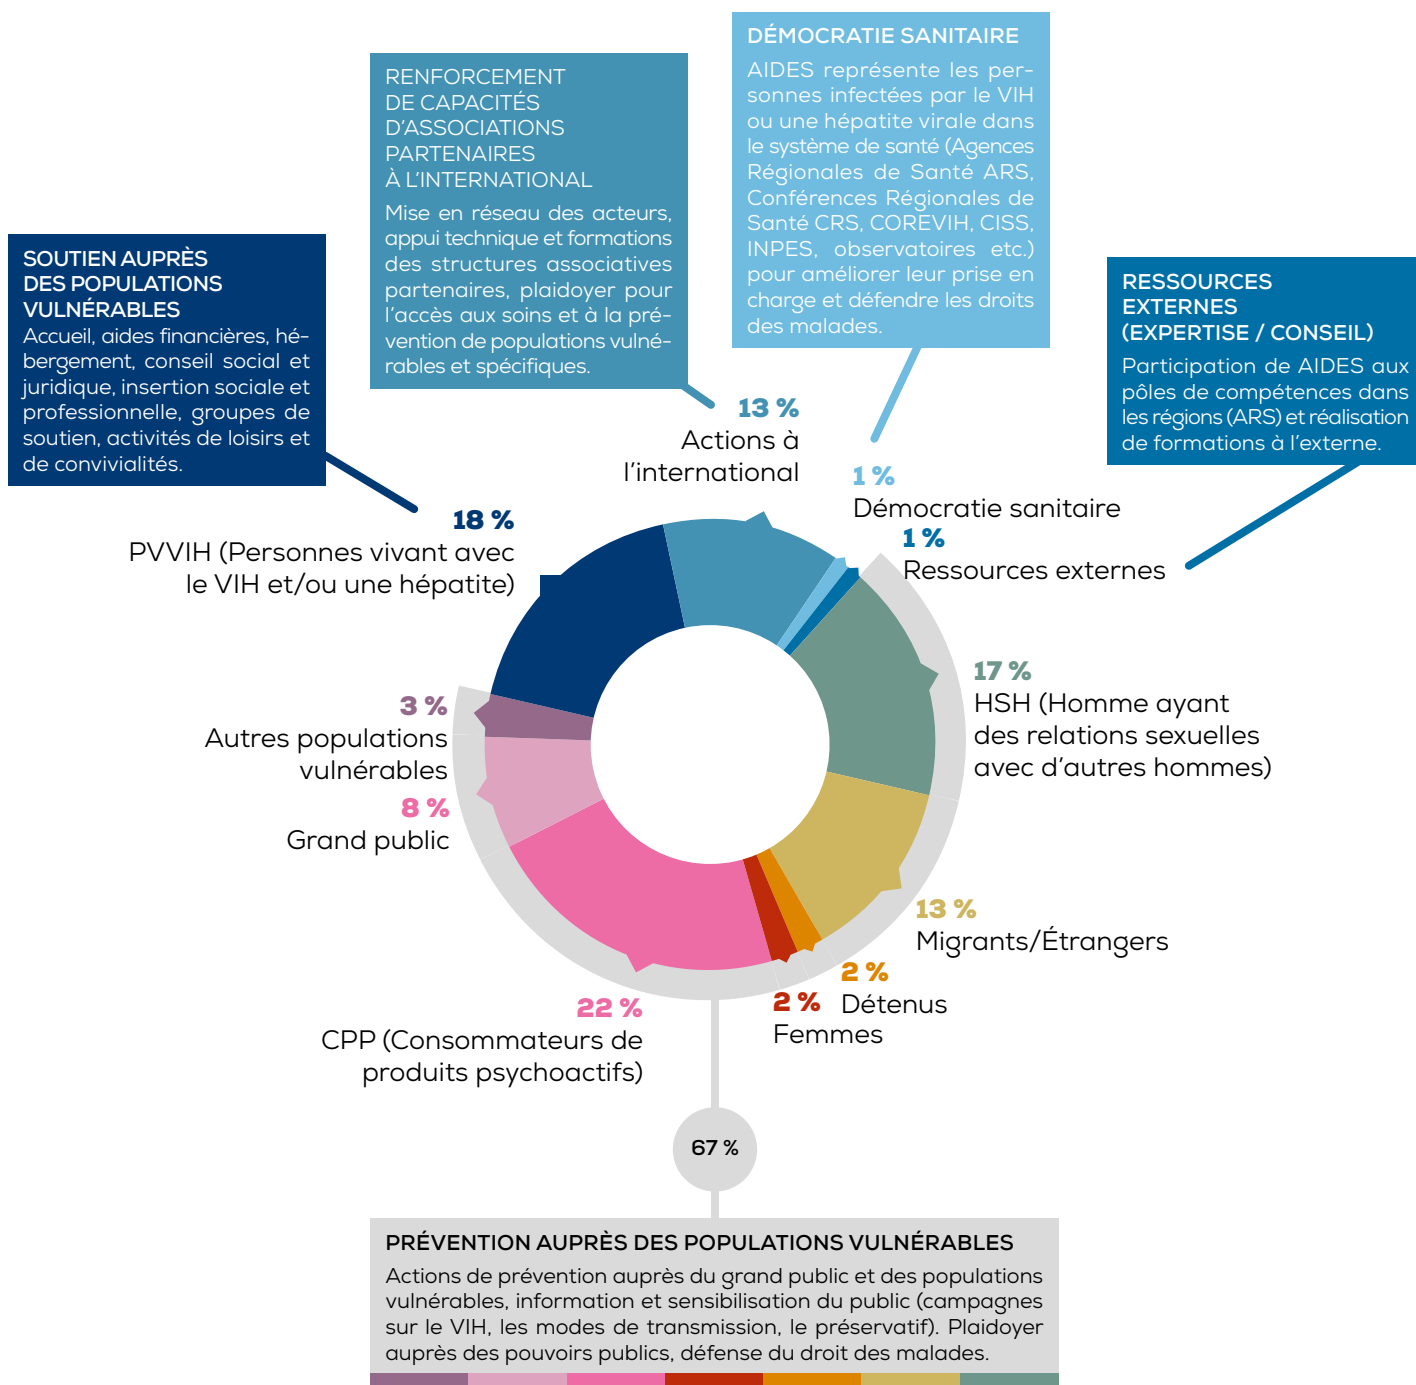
RENFORCEMENT DE CAPACITÉS D'ASSOCIATIONS PARTENAIRES À L'INTERNATIONAL

Mise en réseau des acteurs, appui technique et formations des structures associatives partenaires, plaidoyer pour l'accès aux soins et à la prévention de populations vulnérables et spécifiques.

DÉMOCRATIE SANITAIRE

AIDES représente les personnes infectées par le VIH ou une hépatite virale dans le système de santé (Agences Régionales de Santé ARS, Conférences Régionales de Santé CRS, COREVIH, CISS, INPES, observatoires etc.) pour améliorer leur prise en charge et défendre les droits des malades.

SOUTIEN AUPRÈS DES POPULATIONS VULNÉRABLES

Accueil, aides financières, hébergement, conseil social et juridique, insertion sociale et professionnelle, groupes de soutien, activités de loisirs et de convivialités.

RESSOURCES EXTERNES (EXPERTISE / CONSEIL)

Participation de AIDES aux pôles de compétences dans les régions (ARS) et réalisation de formations à l'externe.

13 %
Actions à l'international

1 %
Démocratie sanitaire

1 %
Ressources externes

18 %
PVVIH (Personnes vivant avec le VIH et/ou une hépatite)

17 %
HSH (Homme ayant des relations sexuelles avec d'autres hommes)

3 %
Autres populations vulnérables

8 %
Grand public

13 %
Migrants/Étrangers

2 %
Détenus

2 %
Femmes

22 %
CPP (Consommateurs de produits psychoactifs)

67 %

PRÉVENTION AUPRÈS DES POPULATIONS VULNÉRABLES

Actions de prévention auprès du grand public et des populations vulnérables, information et sensibilisation du public (campagnes sur le VIH, les modes de transmission, le préservatif). Plaidoyer auprès des pouvoirs publics, défense du droit des malades.